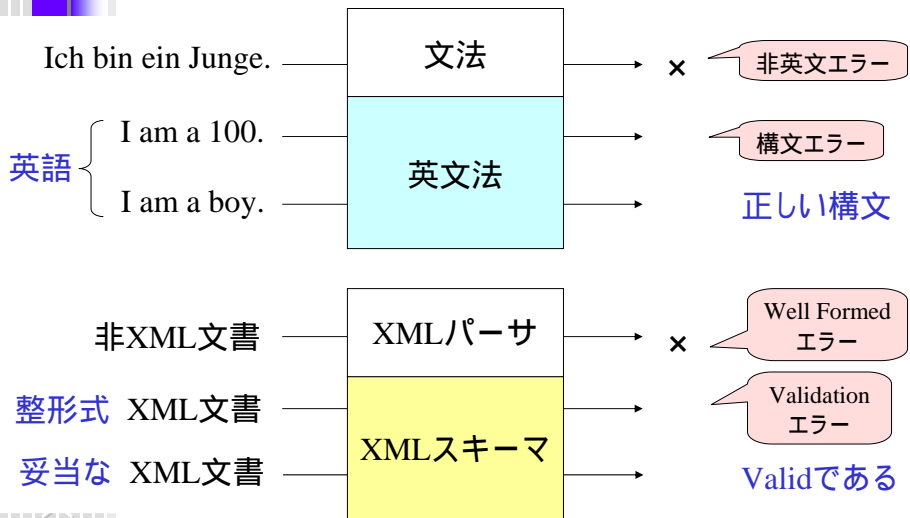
Ich bin ein Junge.

文法

×

非英文エラー

英語

I am a 100.

I am a boy.

英文法

構文エラー

正しい構文

非XML文書

XMLパーサ

×

Well Formed エラー

整形式 XML文書

妥当な XML文書

XMLスキーマ

Validation エラー

Validである